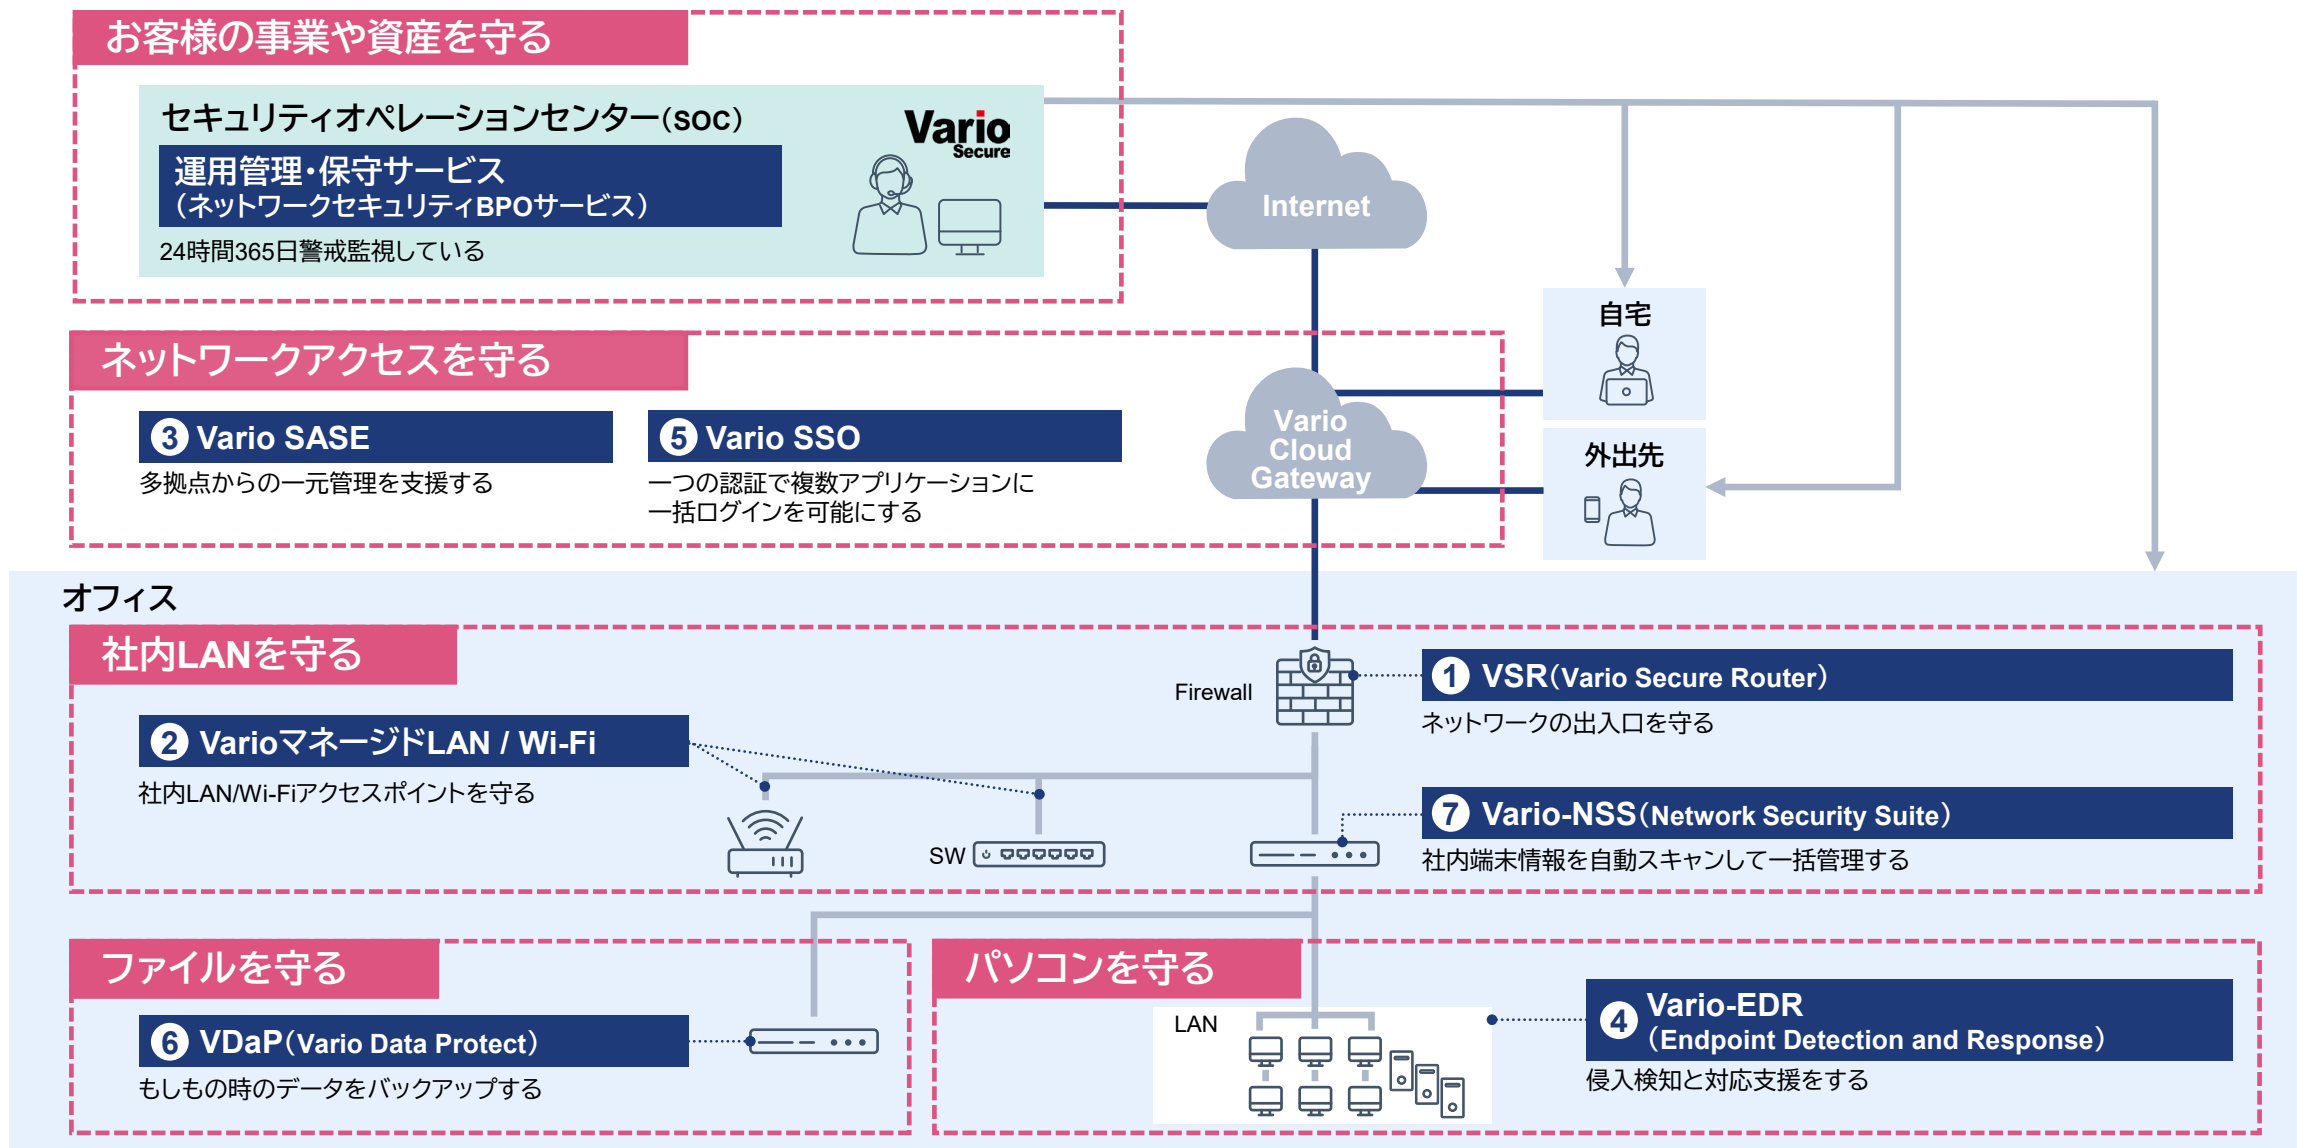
お客様の事業や資産を守る

セキュリティオペレーションセンター(soc)

運用管理・保守サービス
(ネットワークセキュリティBPOサービス)

24時間365日警戒監視している

Vario Secure

Internet

自宅

外出先

ネットワークアクセスを守る

3 Vario SASE
多拠点からの一元管理を支援する

5 Vario SSO
一つの認証で複数アプリケーションに一括ログインを可能にする

Vario Cloud Gateway

オフィス

社内LANを守る

Firewall

1 VSR(Vario Secure Router)
ネットワークの出入口を守る

2 Varioマネージド LAN / Wi-Fi
社内LAN/Wi-Fiアクセスポイントを守る

SW

7 Vario-NSS(Network Security Suite)
社内端末情報を自動スキャンして一括管理する

ファイルを守る

6 VDaP(Vario Data Protect)
もしもの時のデータをバックアップする

パソコンを守る

LAN

4 Vario-EDR
(Endpoint Detection and Response)
侵入検知と対応支援をする